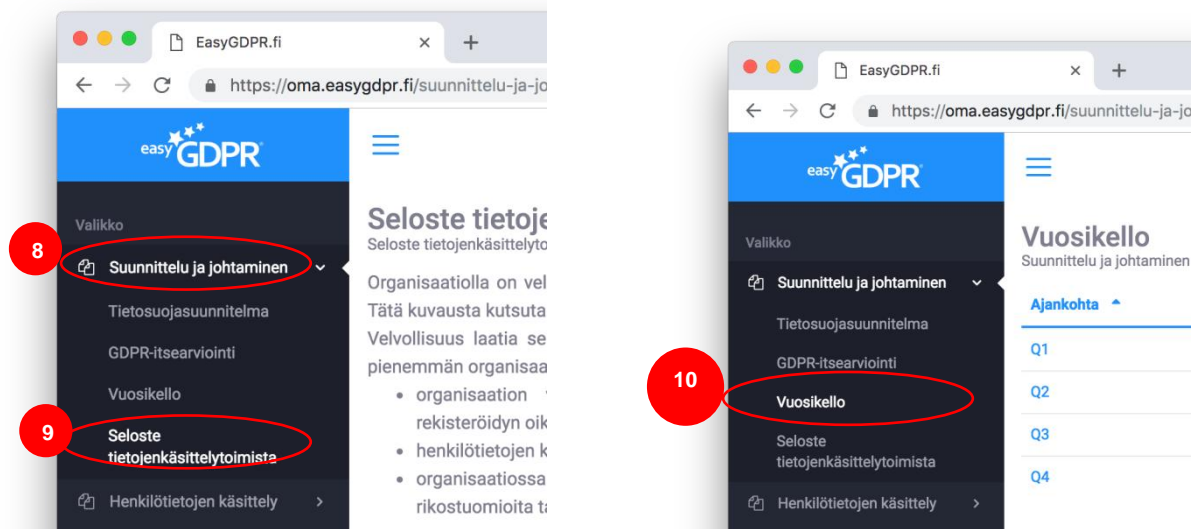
EasyGDPR.fi ×
+
https://oma.easygdpr.fi/suunnittelu-ja-jo

easy GDPR

Valikko

8

Suunnittelu ja johtaminen

Tietosuojasuunnitelma

GDPR-itsearviointi

Vuosikello

9

Seloste tietojenkäsittelytoimista

Henkilötietojen käsittely

Seloste tietoje
Seloste tietojenkäsittelyto

Organisaatiolla on vel
Tätä kuvausta kutsuta
Velvollisuus laatia se
pienemmän organisaa
• organisaation
rekisteröidyn oik
• henkilötietojen k
• organisaatiossa
rikostuomioita t

EasyGDPR.fi ×
+
https://oma.easygdpr.fi/suunnittelu-ja-jo

easy GDPR

Valikko

Suunnittelu ja johtaminen

Tietosuojasuunnitelma

GDPR-itsearviointi

10

Vuosikello

Seloste tietojenkäsittelytoimista

Henkilötietojen käsittely

Vuosikello
Suunnittelu ja johtaminen

Ajankohta
Q1
Q2
Q3
Q4